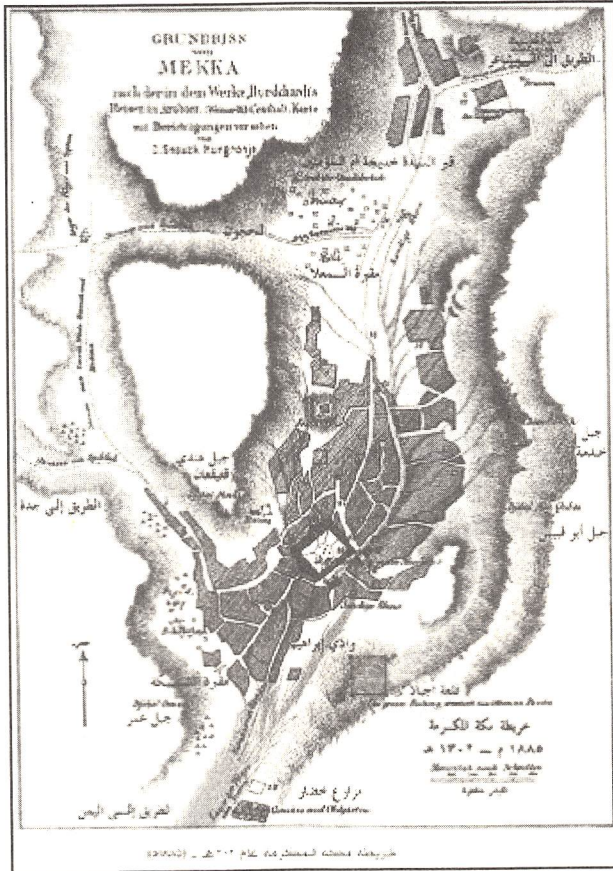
GRUNDRISS von MEKKA nach dem Werke Burckhardts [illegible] mit Berichtigungen versehen von C. Snouck Hurgronje

الطريق إلى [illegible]

قبر السيدة خديجة أم المؤمنين

الحجون

مقبرة المعلا

جبل خندمة

جبل أبو قبيس

جبل هندي

قيقعان

الطريق إلى جدة

وادي إبراهيم

مقبرة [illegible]

جبل عمر

قلعة أجياد

خريطة مكة المكرمة

١٨٨٥ م — ١٣٠٢ هـ

مزارع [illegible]

الطريق إلى اليمن

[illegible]